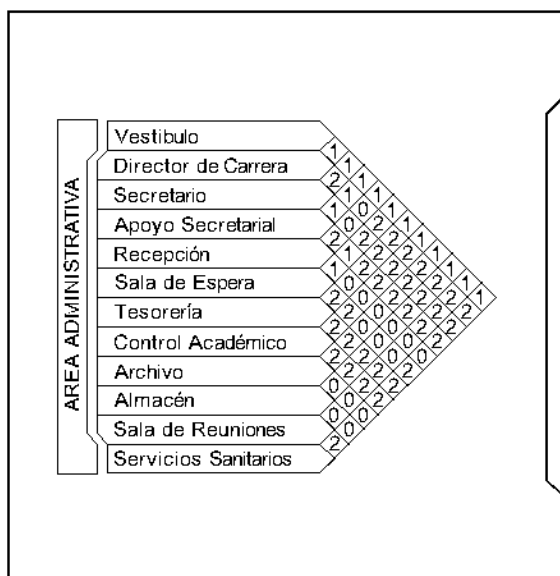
AREA ADMINISTRATIVA

Vestibulo
Director de Carrera
Secretario
Apoyo Secretarial
Recepción
Sala de Espera
Tesorería
Control Académico
Archivo
Almacén
Sala de Reuniones
Servicios Sanitarios

1 1 2 1 1 1 0 2 1 2 2 2 1 1 2 2 2 1 1 2 2 2 2 1 2 0 2 2 2 2 1 2 2 0 2 2 2 2 2 0 0 2 2 2 0 2 2 0 0 2 2 2 2 0 2 2 0 0 2 0 0 2